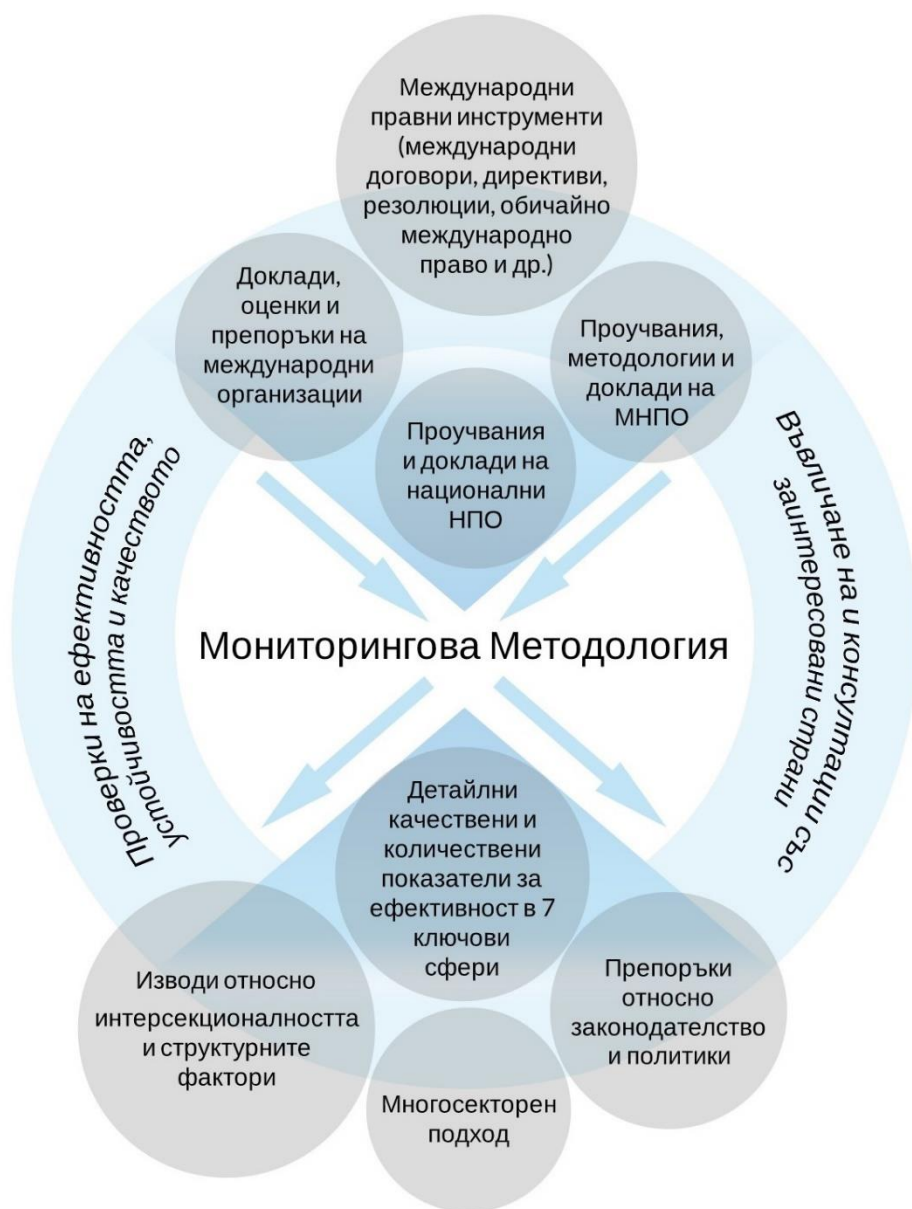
Международни правни инструменти (международни договори, директиви, резолюции, обичайно международно право и др.)

Доклади, оценки и препоръки на международни организации

Проучвания, методологии и доклади на МНПО

Проучвания и доклади на национални НПО

Проверки на ефективността, устойчивостта и качеството

Въвличане на и консултации със заинтересовани страни

Мониторингова Методология

Детайлни качествени и количествени показатели за ефективност в 7 ключови сфери

Изводи относно интерсекционалността и структурните фактори

Препоръки относно законодателство и политики

Многосекторен подход